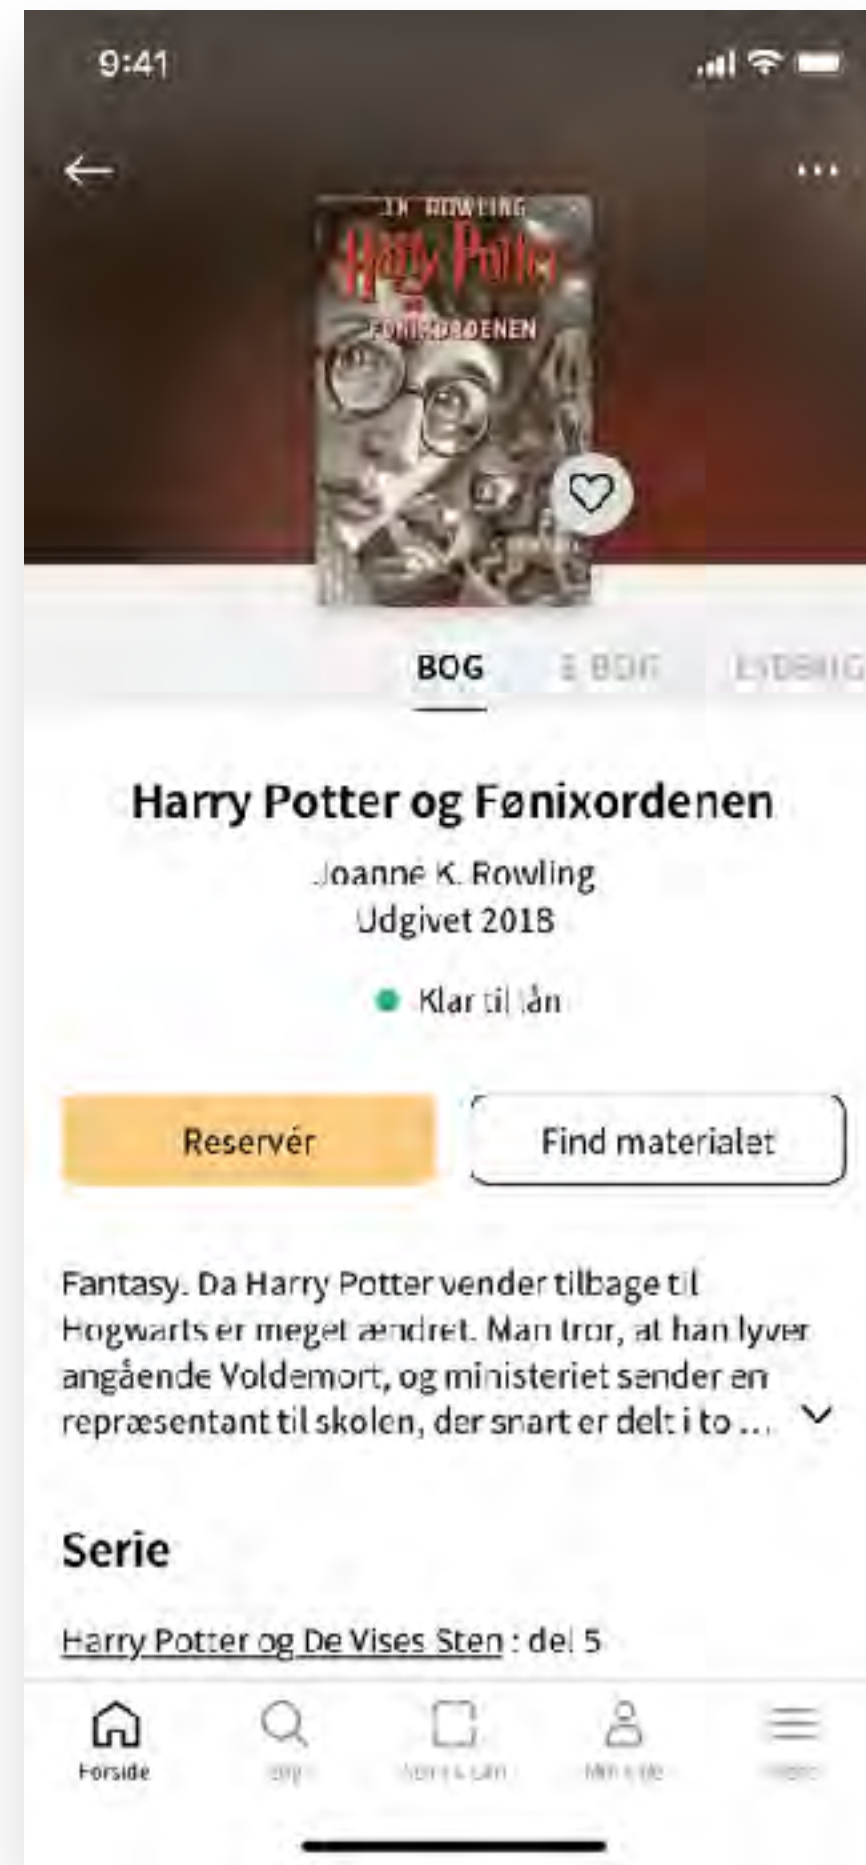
9:41

J.K. ROWLING
Harry Potter
og
FØNIXORDENEN

BOG E-BOG LYDBOG

Harry Potter og Fønixordenen

Joanne K. Rowling
Udgivet 2018

Klar til lån

Reservér Find materialet

Fantasy. Da Harry Potter vender tilbage til Hogwarts er meget ændret. Man tror, at han lyver angående Voldemort, og ministeriet sender en repræsentant til skolen, der snart er delt i to ...

Serie

Harry Potter og De Vises Sten : del 5

Forside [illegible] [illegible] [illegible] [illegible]